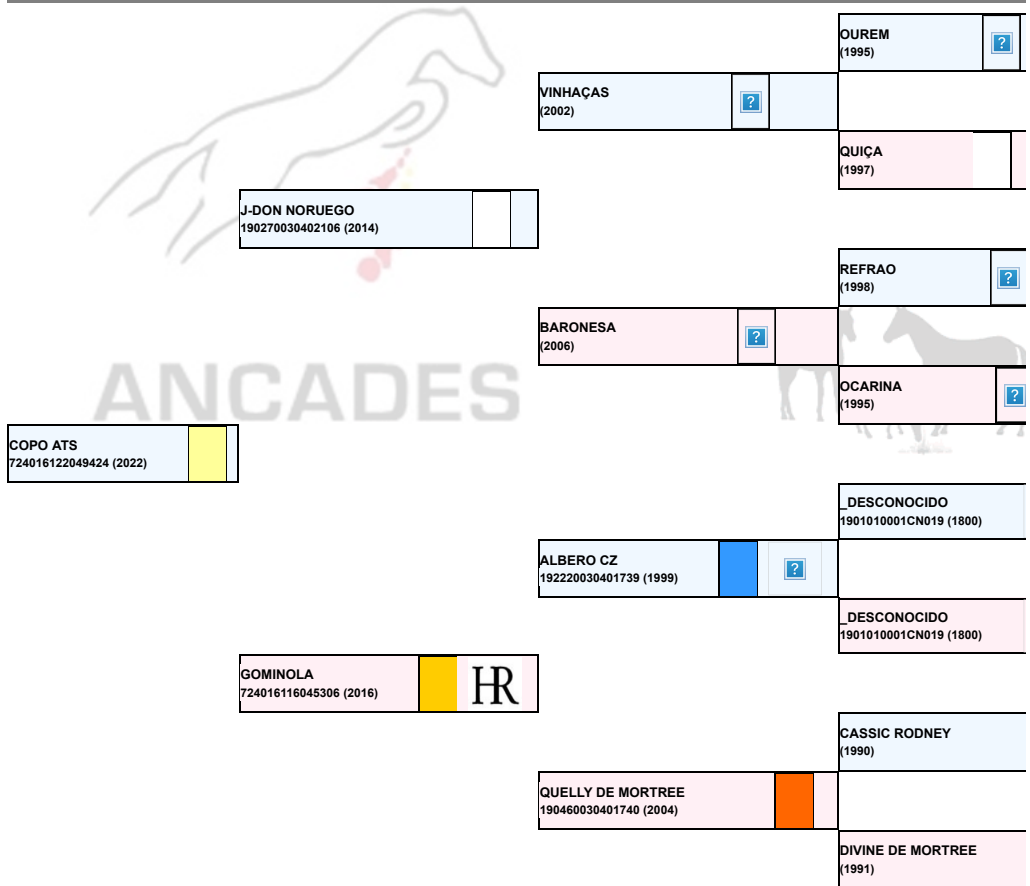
OUREM
(1995)
?

VINHAÇAS
(2002)
?

QUIÇA
(1997)

J-DON NORUEGO
190270030402106 (2014)

REFRAO
(1998)
?

BARONESA
(2006)
?

ANCADES

OCARINA
(1995)
?

COPO ATS
724016122049424 (2022)

_DESCONOCIDO
1901010001CN019 (1800)

ALBERO CZ
192220030401739 (1999)
?

_DESCONOCIDO
1901010001CN019 (1800)

GOMINOLA
724016116045306 (2016)
HR

CASSIC RODNEY
(1990)

QUELLY DE MORTREE
190460030401740 (2004)

DIVINE DE MORTREE
(1991)